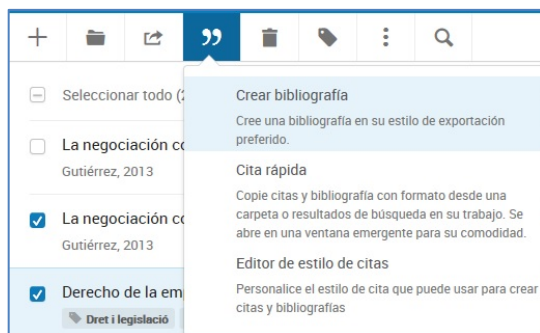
Seleccionar todo (2

La negociación co
Gutiérrez, 2013

La negociación co
Gutiérrez, 2013

Derecho de la emp
Dret i legislació

Crear bibliografía
Cree una bibliografía en su estilo de exportación preferido.

Cita rápida
Copie citas y bibliografía con formato desde una carpeta o resultados de búsqueda en su trabajo. Se abre en una ventana emergente para su comodidad.

Editor de estilo de citas
Personalice el estilo de cita que puede usar para crear citas y bibliografías